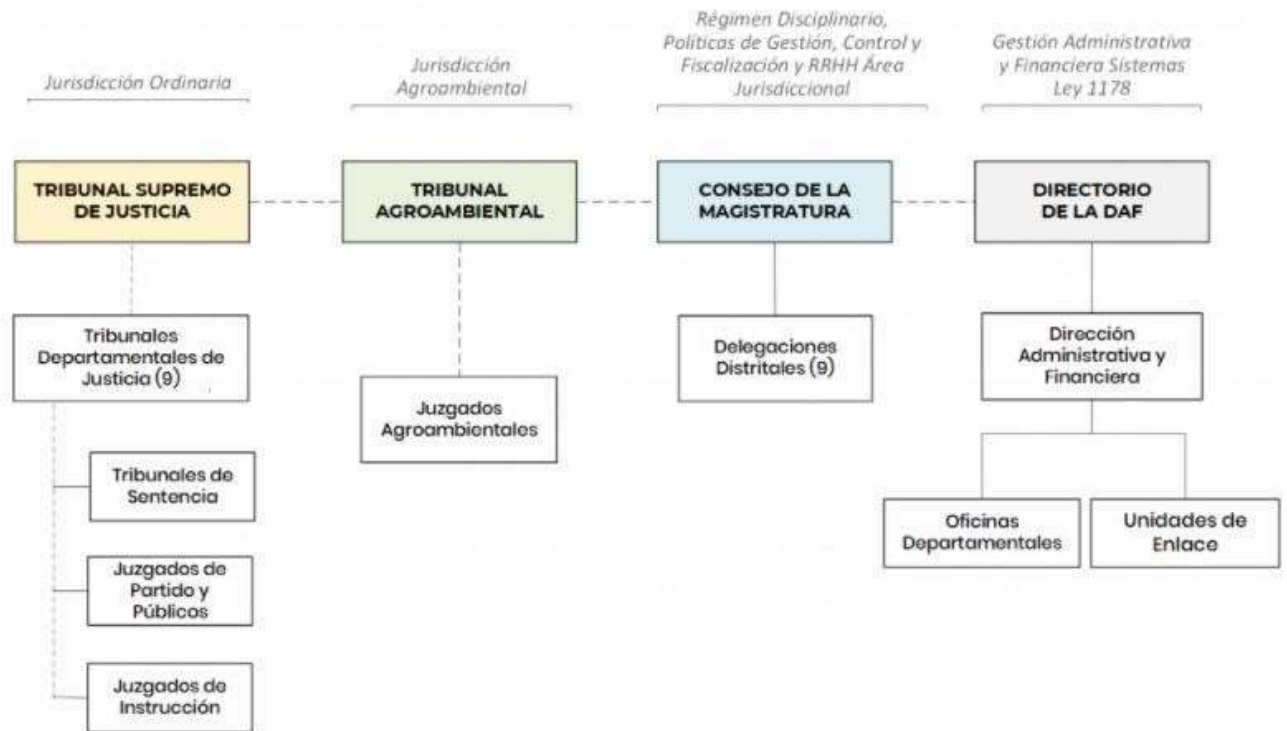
Jurisdicción Ordinaria

Jurisdicción Agroambiental

Régimen Disciplinario, Políticas de Gestión, Control y Fiscalización y RRHH Área Jurisdiccional

Gestión Administrativa y Financiera Sistemas Ley 1178

TRIBUNAL SUPREMO DE JUSTICIA

TRIBUNAL AGROAMBIENTAL

CONSEJO DE LA MAGISTRATURA

DIRECTORIO DE LA DAF

Tribunales Departamentales de Justicia (9)

Juzgados Agroambientales

Delegaciones Distritales (9)

Dirección Administrativa y Financiera

Tribunales de Sentencia

Oficinas Departamentales

Unidades de Enlace

Juzgados de Partido y Públicos

Juzgados de Instrucción